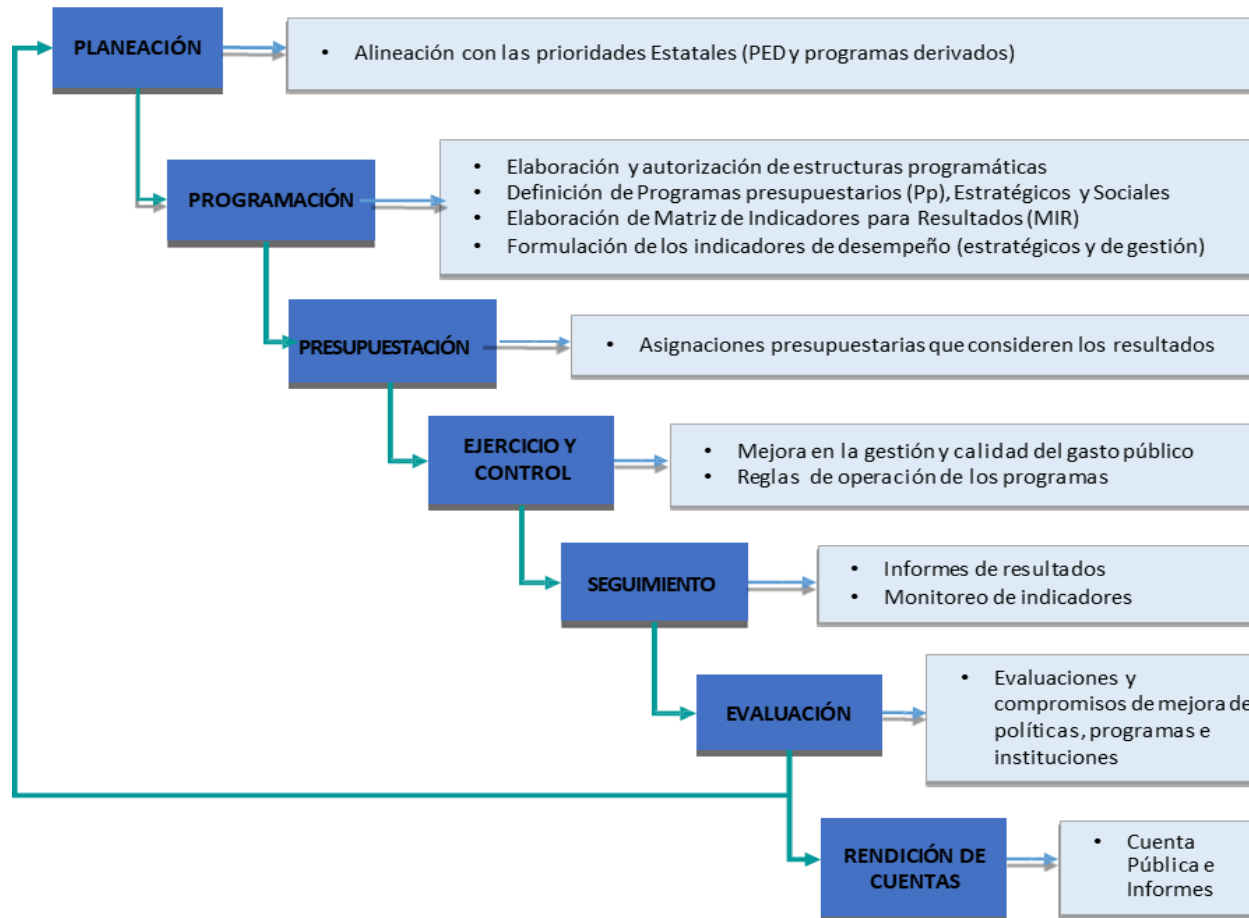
PLANEACIÓN

• Alineación con las prioridades Estatales (PED y programas derivados)

PROGRAMACIÓN

• Elaboración y autorización de estructuras programáticas
• Definición de Programas presupuestarios (Pp), Estratégicos y Sociales
• Elaboración de Matriz de Indicadores para Resultados (MIR)
• Formulación de los indicadores de desempeño (estratégicos y de gestión)

PRESUPUESTACIÓN

• Asignaciones presupuestarias que consideren los resultados

EJERCICIO Y CONTROL

• Mejora en la gestión y calidad del gasto público
• Reglas de operación de los programas

SEGUIMIENTO

• Informes de resultados
• Monitoreo de indicadores

EVALUACIÓN

• Evaluaciones y compromisos de mejora de políticas, programas e instituciones

RENDICIÓN DE CUENTAS

• Cuenta Pública e Informes